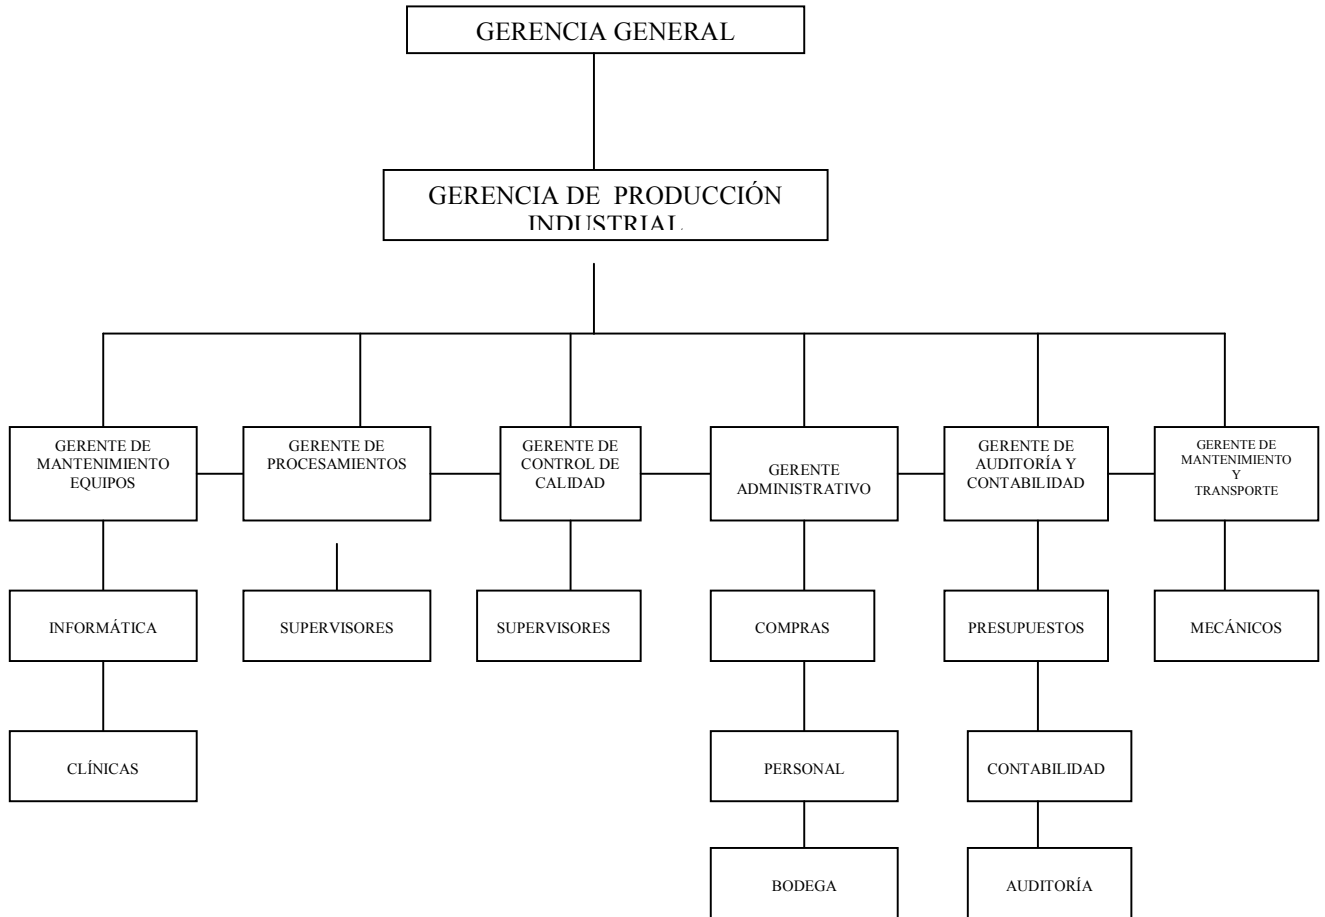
GERENCIA GENERAL

GERENCIA DE PRODUCCIÓN INDUSTRIAL

GERENTE DE MANTENIMIENTO EQUIPOS

GERENTE DE PROCESAMIENTOS

GERENTE DE CONTROL DE CALIDAD

GERENTE ADMINISTRATIVO

GERENTE DE AUDITORÍA Y CONTABILIDAD

GERENTE DE MANTENIMIENTO Y TRANSPORTE

INFORMÁTICA

SUPERVISORES

SUPERVISORES

COMPRAS

PRESUPUESTOS

MECÁNICOS

CLÍNICAS

PERSONAL

CONTABILIDAD

BODEGA

AUDITORÍA